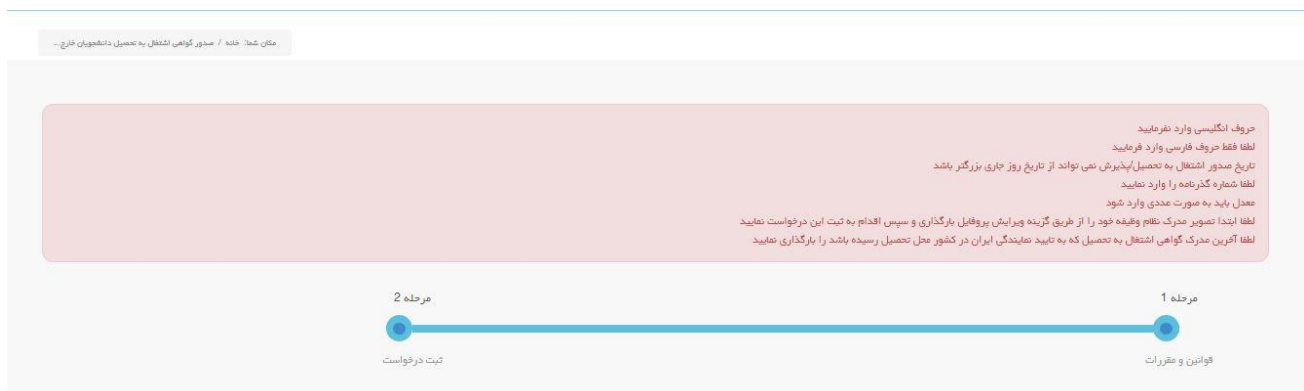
مکان شما: خانه / صدور گواهی اشتغال به تحصیل دانشجویان خارج ...

حروف انگلیسی وارد نفرمایید
لطفا فقط حروف فارسی وارد فرمایید
تاریخ صدور اشتغال به تحصیل/پذیرش نمی تواند از تاریخ روز جاری بزرگتر باشد
لطفا شماره گذرنامه را وارد نمایید
معدل باید به صورت عددی وارد شود
لطفا ابتدا تصویر مدرک نظام وظیفه خود را از طریق گزینه ویرایش پروفایل بارگذاری و سپس اقدام به ثبت این درخواست نمایید
لطفا آخرین مدرک گواهی اشتغال به تحصیل که به تایید نمایندگی ایران در کشور محل تحصیل رسیده باشد را بارگذاری نمایید

مرحله 1
قوانین و مقررات

مرحله 2
ثبت درخواست